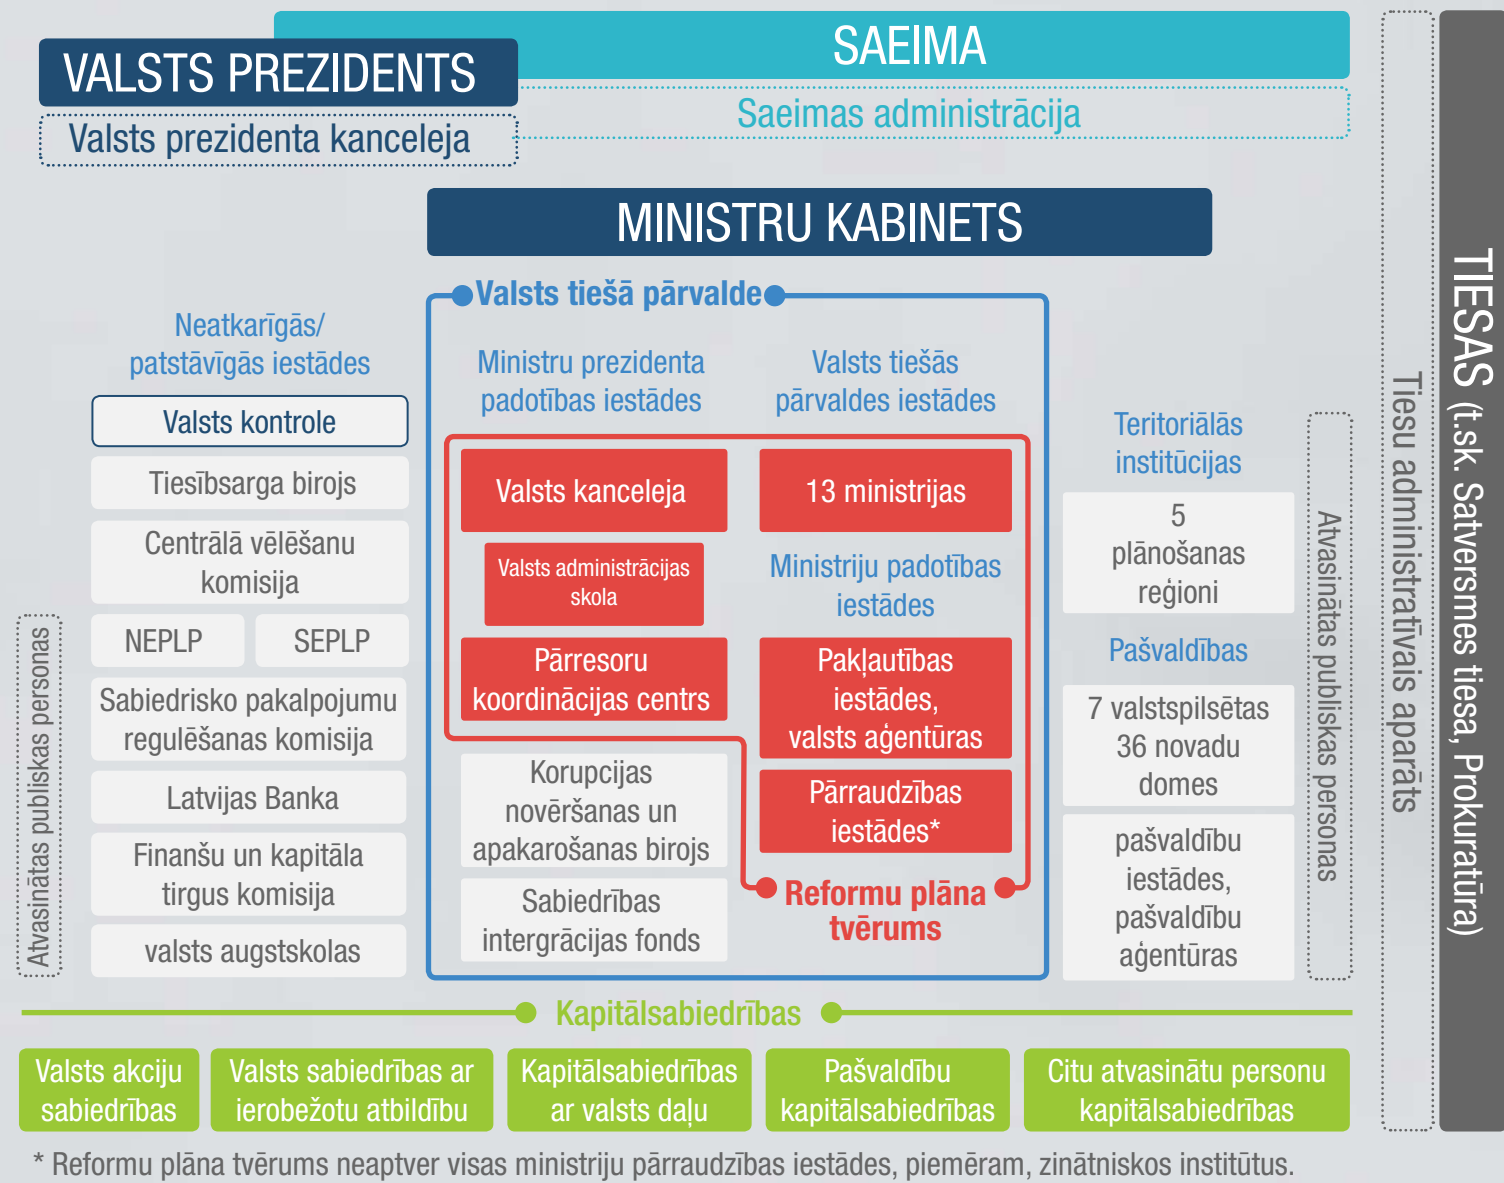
SAEIMA

VALSTS PREZIDENTS

Valsts prezidenta kanceleja

Saeimas administrācija

MINISTRU KABINETS

Neatkarīgās/ patstāvīgās iestādes

Valsts kontrole

Tiesībsarga birojs

Centrālā vēlēšanu komisija

NEPLP

SEPLP

Sabiedrisko pakalpojumu regulēšanas komisija

Latvijas Banka

Finanšu un kapitāla tirgus komisija

valsts augstskolas

Atvasinātas publiskas personas

Valsts tiešā pārvalde

Ministru prezidenta padotības iestādes

Valsts tiešās pārvaldes iestādes

Valsts kanceleja

13 ministrijas

Valsts administrācijas skola

Ministriju padotības iestādes

Pārresoru koordinācijas centrs

Pakļautības iestādes, valsts aģentūras

Pārraudzības iestādes*

Korupcijas novēršanas un apakarošanas birojs

Sabiedrības intergrācijas fonds

Reformu plāna tvērums

Teritoriālās institūcijas

5 plānošanas reģioni

Pašvaldības

7 valstspilsētas 36 novadu domes

pašvaldību iestādes, pašvaldību aģentūras

Atvasinātas publiskas personas

Tiesu administratīvais aparāts

TIESAS (t.sk. Satversmes tiesa, Prokuratūra)

Kapitālsabiedrības

Valsts akciju sabiedrības

Valsts sabiedrības ar ierobežotu atbildību

Kapitālsabiedrības ar valsts daļu

Pašvaldību kapitālsabiedrības

Citu atvasinātu personu kapitālsabiedrības

* Reformu plāna tvērums neaptver visas ministriju pārraudzības iestādes, piemēram, zinātniskos institūtus.